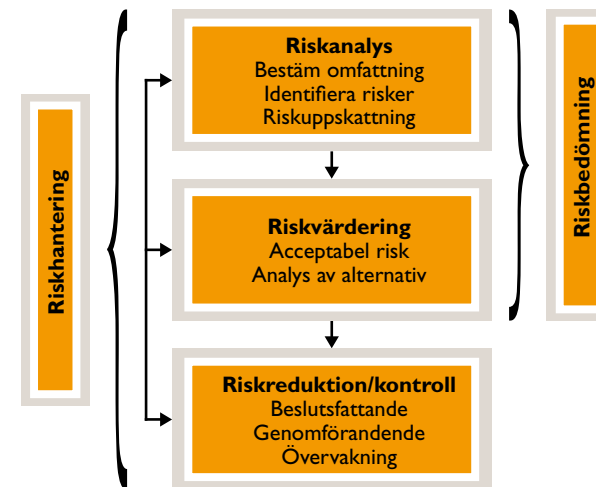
Riskhantering

Riskanalys
Bestäm omfattning
Identifiera risker
Riskuppskattning

Riskvärdering
Acceptabel risk
Analys av alternativ

Riskreduktion/kontroll
Beslutsfattande
Genomförandende
Övervakning

Riskbedömning